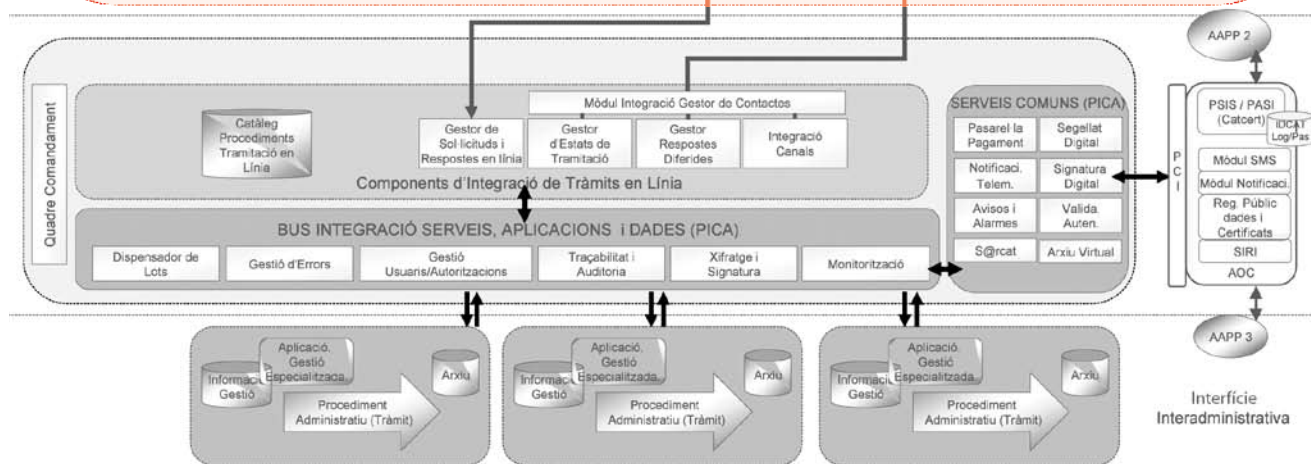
Quadre Comandament

Catàleg Procediments Tramitació en Línia

Mòdul Integració Gestor do Contactos

Gestor de Sol·licituds i Respostes en línia

Gestor d'Estats de Tramitació

Gestor Respostes Diferides

Integració Canals

Components d'Integració de Tràmits en Línia

BUS INTEGRACIÓ SERVEIS, APLICACIONS i DADES (PICA)

Dispensador de Lots

Gestió d'Errors

Gestió Usuaris/Autoritzacions

Traçabilitat i Auditoria

Xifratge i Signatura

Monitorització

SERVEIS COMUNS (PICA)

Pasarel la Pagament

Segellat Digital

Notificaci. Telem.

Signatura Digital

Avisos i Alarmes

Valida. Auten.

S@rcat

Arxiu Virtual

P C I

AAPP 2

PSIS / PASI (Catcert)

IDCAT Log/Pas

Mòdul SMS

Mòdul Notificaci.

Reg. Públic dades i Certificats

SIRI

AOC

AAPP 3

Aplicació. Gestió Especialitzada

Informació Gestió

Arxiu

Procediment Administratiu (Tràmit)

Aplicació. Gestió Especialitzada

Informació Gestió

Arxiu

Procediment Administratiu (Tràmit)

Aplicació. Gestió Especialitzada

Informació Gestió

Arxiu

Procediment Administratiu (Tràmit)

Interfície Interadministrativa